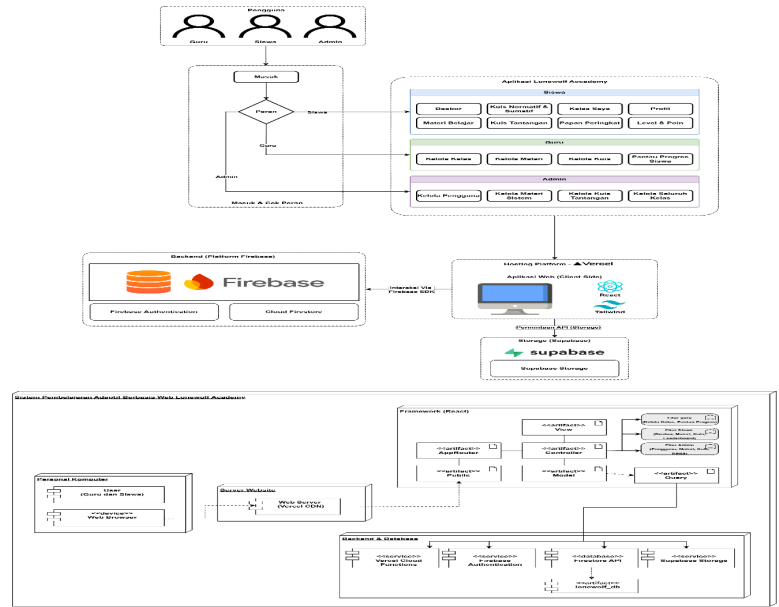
Pengguna

Guru Siswa Admin

Masuk

Peran

Siswa

Guru

Admin

Masuk & Cek Peran

Aplikasi Lunewolf Academy

Siswa

Dasbor | Kuis Normatif & Sumatif | Kelas Saya | Profil
Materi Belajar | Kuis Tantangan | Papan Peringkat | Level & Poin

Guru

Kelola Kelas | Kelola Materi | Kelola Kuis | Pantau Progres Siswa

Admin

Kelola Pengguna | Kelola Materi Sistem | Kelola Kuis Tantangan | Kelola Seluruh Kelas

Backend (Platform Firebase)

Firebase

Firebase Authentication

Cloud Firestore

Interaksi Via Firebase SDK

Hosting Platform - ▲Vercel

Aplikasi Web (Client Side)

React

Tailwind

Permintaan API (Storage)

Storage (Supabase)

supabase

Supabase Storage

Sistem Pembelajaran Adaptif Berbasis Web Lunewolf Academy

Framework (React)

<<artifact>> View

<<artifact>> AppRouter

<<artifact>> Controller

<<artifact>> Public

<<artifact>> Model

<<artifact>> Query

Personal Komputer

User (Guru dan Siswa)

<<device>> Web Browser

Server Website

Web Server (Vercel CDN)

Backend & Database

<<service>> Vercel Cloud Functions

<<service>> Firebase Authentication

<<database>> Firestore API

<<service>> Supabase Storage

<<artifact>> lunewolf_db